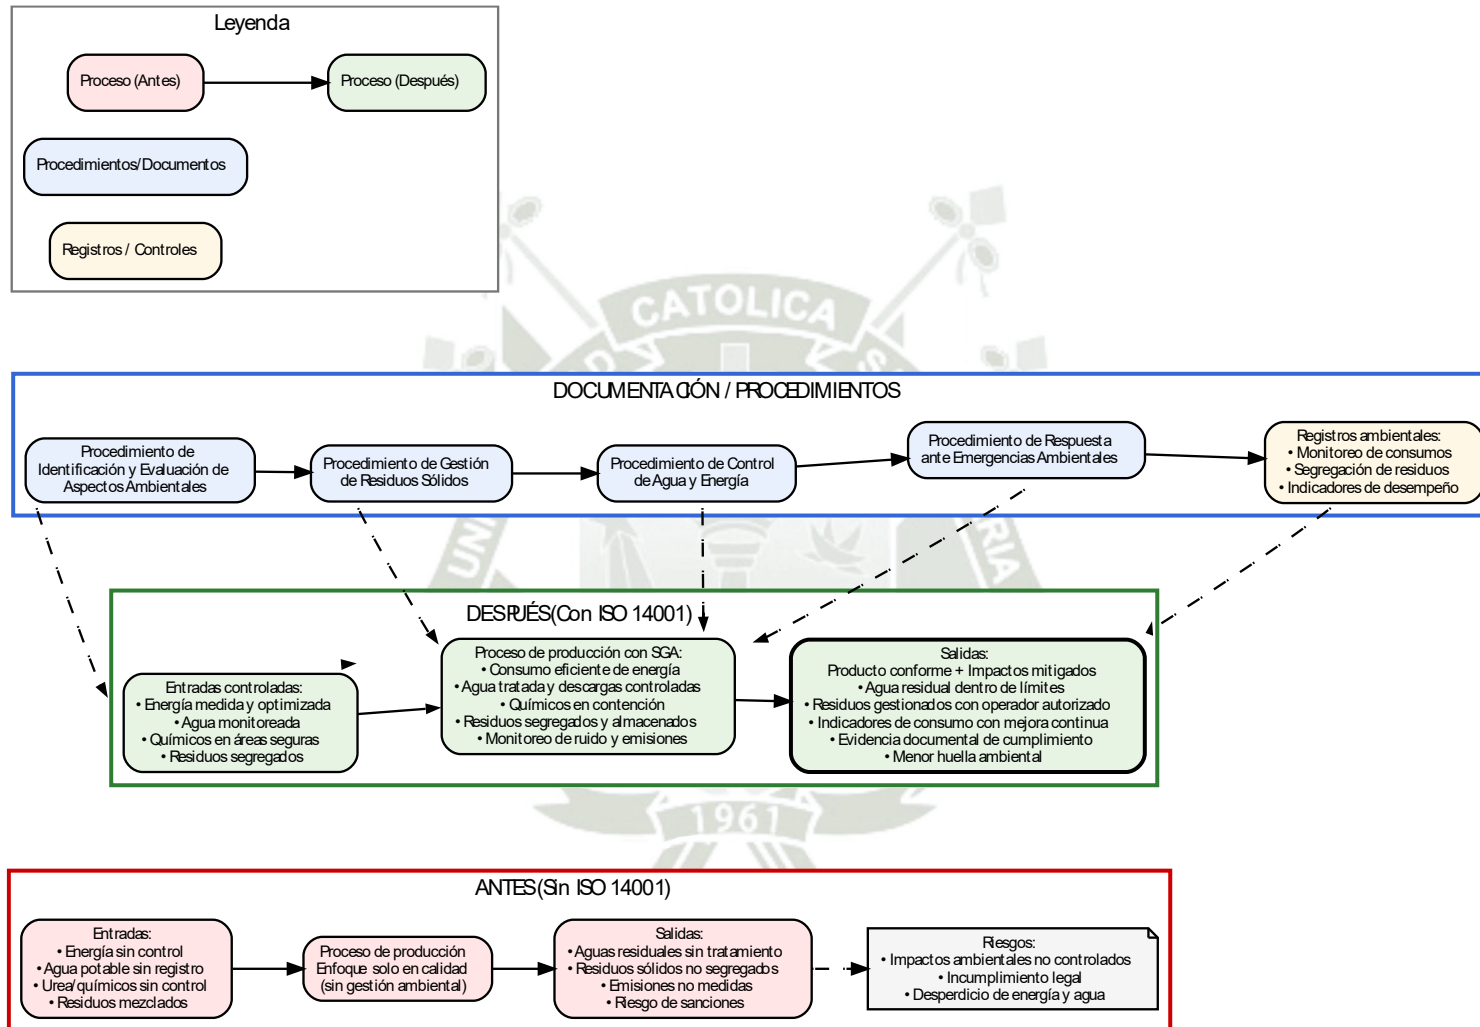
Leyenda

Proceso (Antes)

Proceso (Después)

Procedimientos/Documentos

Registros / Controles

DOCUMENTACIÓN / PROCEDIMIENTOS

Procedimiento de Identificación y Evaluación de Aspectos Ambientales

Procedimiento de Gestión de Residuos Sólidos

Procedimiento de Control de Agua y Energía

Procedimiento de Respuesta ante Emergencias Ambientales

Registros ambientales:
• Monitoreo de consumos
• Segregación de residuos
• Indicadores de desempeño

DESPUÉS (Con ISO 14001)

Entradas controladas:
• Energía medida y optimizada
• Agua monitoreada
• Químicos en áreas seguras
• Residuos segregados

Proceso de producción con SGA:
• Consumo eficiente de energía
• Agua tratada y descargas controladas
• Químicos en contención
• Residuos segregados y almacenados
• Monitoreo de ruido y emisiones

Salidas:
Producto conforme + Impactos mitigados
• Agua residual dentro de límites
• Residuos gestionados con operador autorizado
• Indicadores de consumo con mejora continua
• Evidencia documental de cumplimiento
• Menor huella ambiental

ANTES (Sin ISO 14001)

Entradas:
• Energía sin control
• Agua potable sin registro
• Urea/químicos sin control
• Residuos mezclados

Proceso de producción
Enfoque solo en calidad
(sin gestión ambiental)

Salidas:
• Aguas residuales sin tratamiento
• Residuos sólidos no segregados
• Emisiones no medidas
• Riesgo de sanciones

Riesgos:
• Impactos ambientales no controlados
• Incumplimiento legal
• Desperdicio de energía y agua